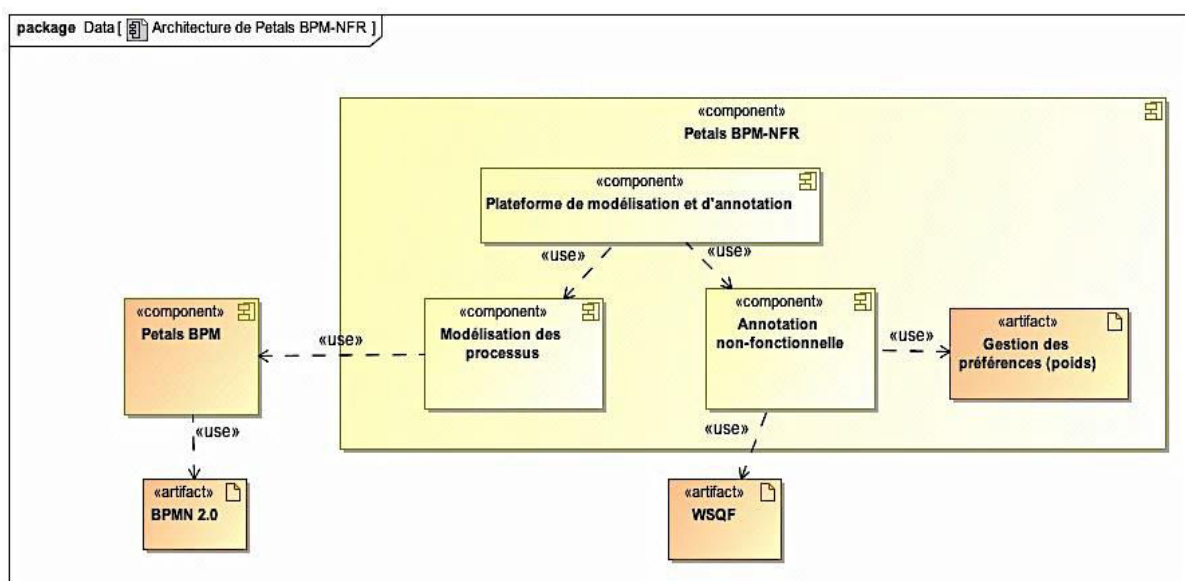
package Data [ Architecture de Petals BPM-NFR ]

«component»
Petals BPM-NFR

«component»
Plateforme de modélisation et d'annotation

«use»

«use»

«component»
Petals BPM

«use»

«component»
Modélisation des processus

«component»
Annotation non-fonctionnelle

«use»

«artifact»
Gestion des préférences (poids)

«use»

«use»

«artifact»
BPMN 2.0

«artifact»
WSQF